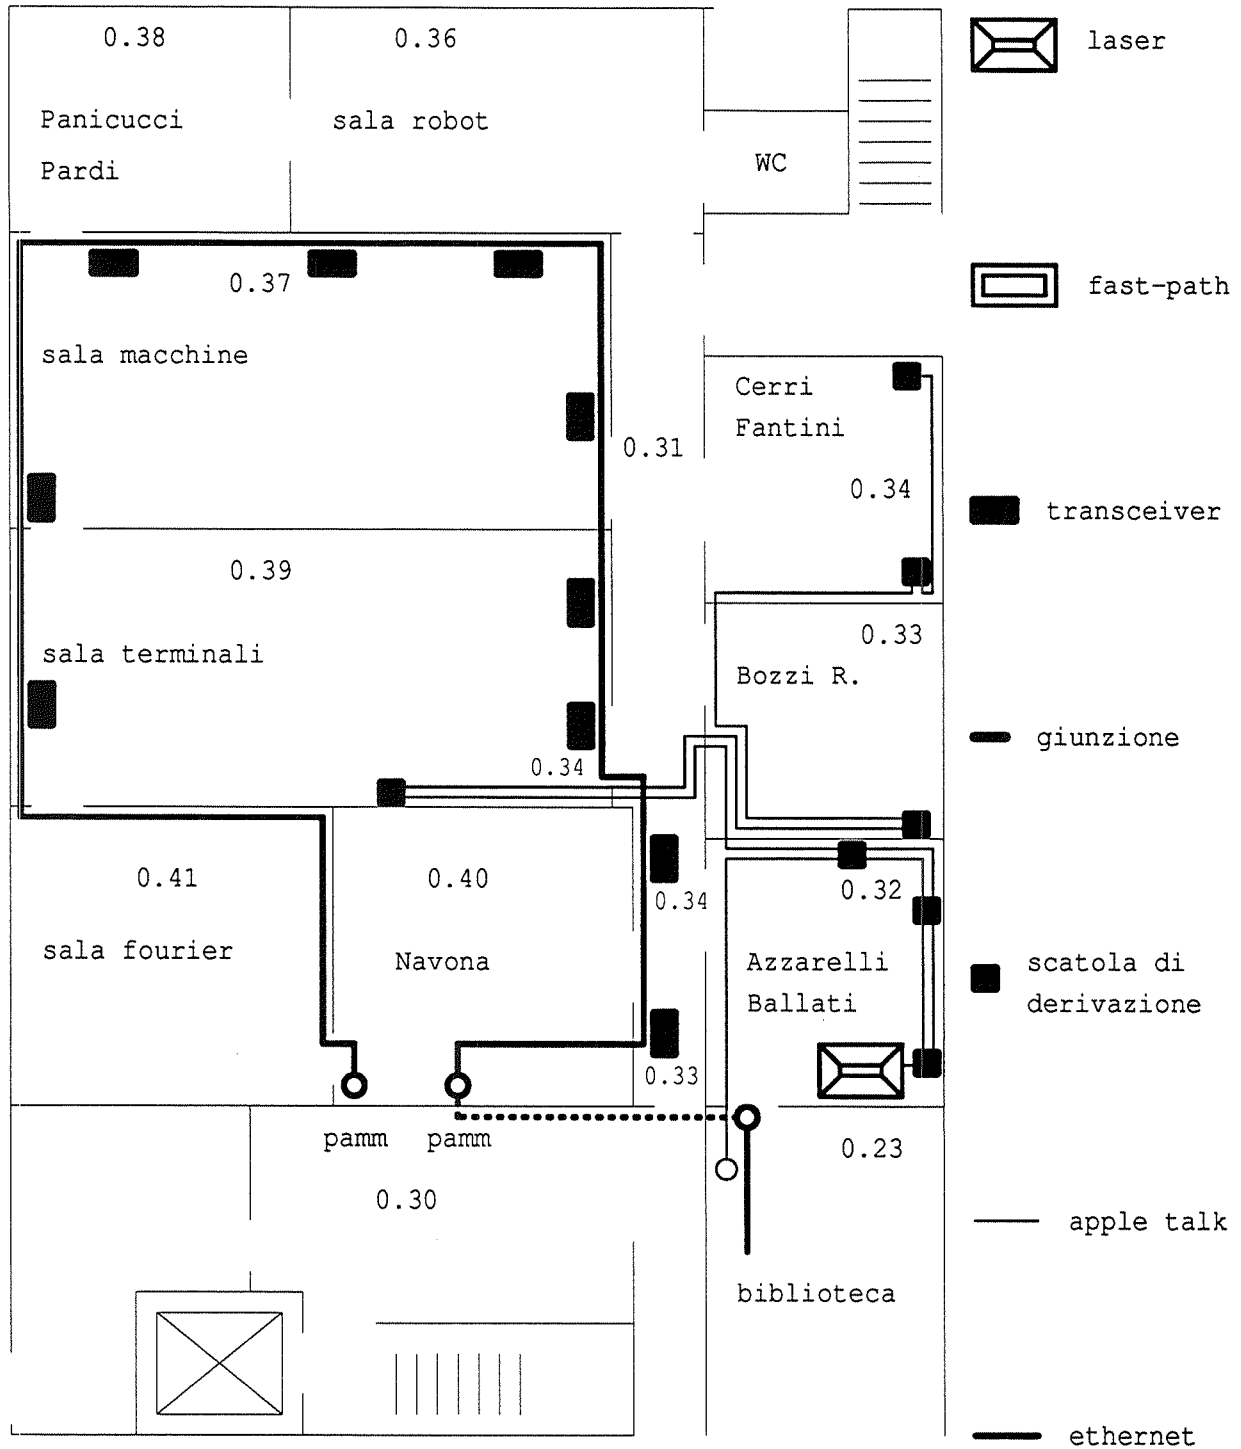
0.38

0.36

Panicucci
Pardi

sala robot

WC

laser

0.37

fast-path

sala macchine

Cerri
Fantini

0.31

0.34

transceiver

0.39

0.33

sala terminali

Bozzi R.

giunzione

0.34

0.41

0.40

0.34

0.32

sala fourier

Navona

Azzarelli
Ballati

scatola di
derivazione

0.33

pamm

pamm

0.23

0.30

apple talk

biblioteca

ethernet